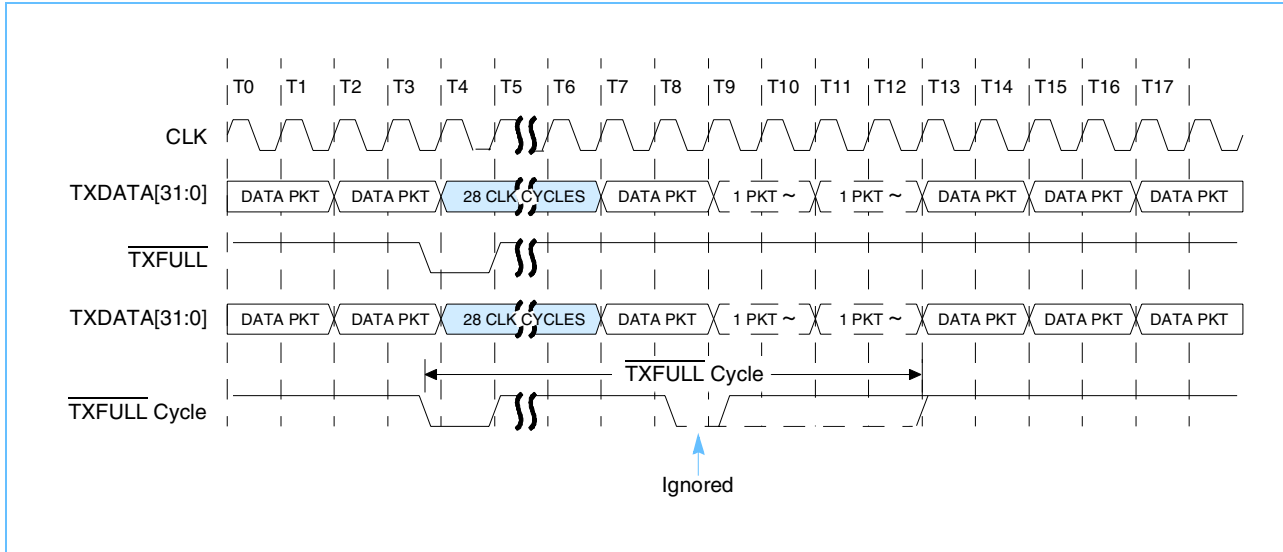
T0 T1 T2 T3 T4 T5 T6 T7 T8 T9 T10 T11 T12 T13 T14 T15 T16 T17

CLK

TXDATA[31:0] DATA PKT DATA PKT 28 CLK CYCLES DATA PKT 1 PKT ~ 1 PKT ~ DATA PKT DATA PKT DATA PKT

$\overline{\text{TXFULL}}$

TXDATA[31:0] DATA PKT DATA PKT 28 CLK CYCLES DATA PKT 1 PKT ~ 1 PKT ~ DATA PKT DATA PKT DATA PKT

$\overline{\text{TXFULL}}$ Cycle

$\overline{\text{TXFULL}}$ Cycle

Ignored